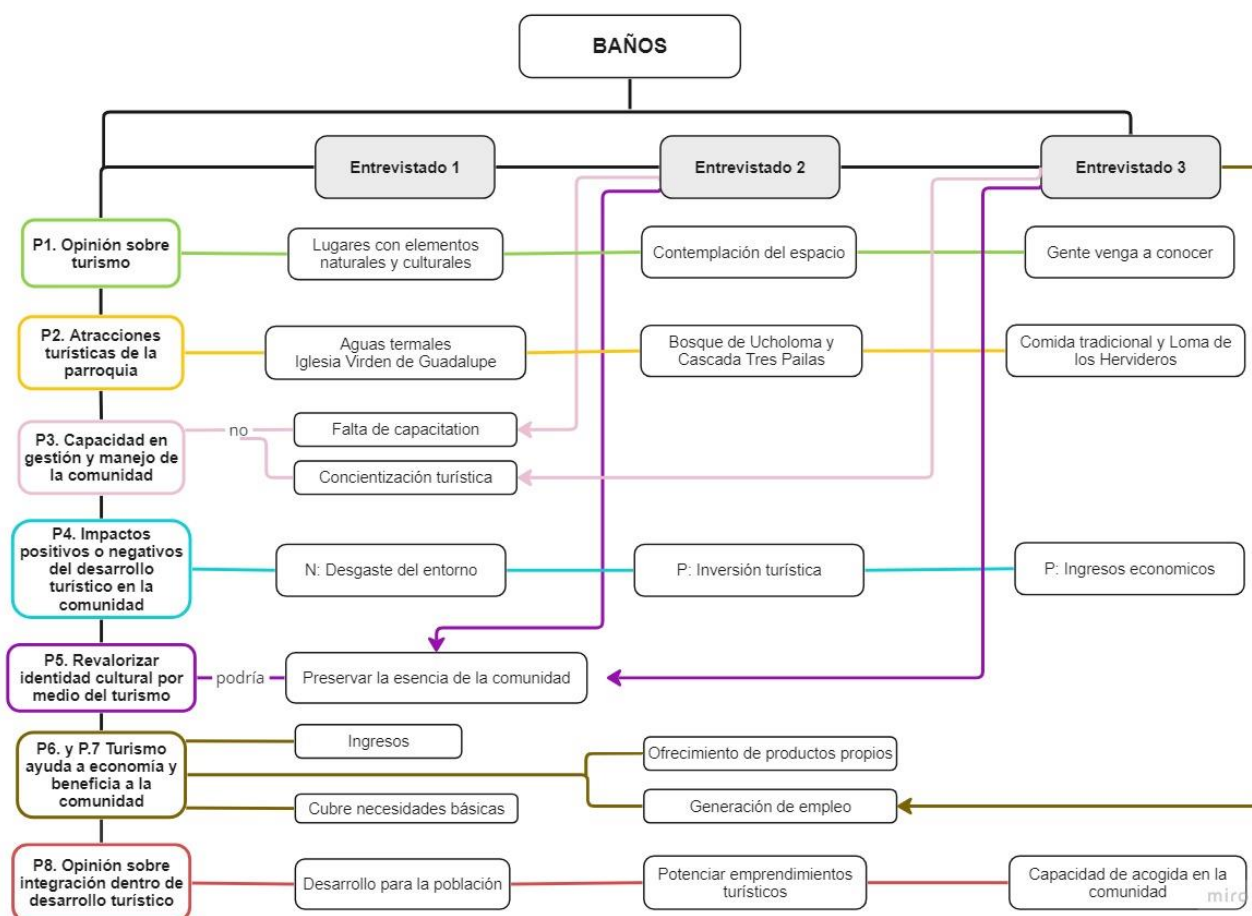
BAÑOS

Entrevistado 1

Entrevistado 2

Entrevistado 3

P1. Opinión sobre turismo

Lugares con elementos naturales y culturales

Contemplación del espacio

Gente venga a conocer

P2. Atracciones turísticas de la parroquia

Aguas termales Iglesia Virden de Guadalupe

Bosque de Ucholoma y Cascada Tres Pailas

Comida tradicional y Loma de los Hervideros

P3. Capacidad en gestión y manejo de la comunidad

no

Falta de capacitation

Concientización turística

P4. Impactos positivos o negativos del desarrollo turístico en la comunidad

N: Desgaste del entorno

P: Inversión turística

P: Ingresos economicos

P5. Revalorizar identidad cultural por medio del turismo

podría

Preservar la esencia de la comunidad

P6. y P.7 Turismo ayuda a economía y beneficia a la comunidad

Ingresos

Ofrecimiento de productos propios

Generación de empleo

Cubre necesidades básicas

P8. Opinión sobre integración dentro de desarrollo turístico

Desarrollo para la población

Potenciar emprendimientos turísticos

Capacidad de acogida en la comunidad

miro